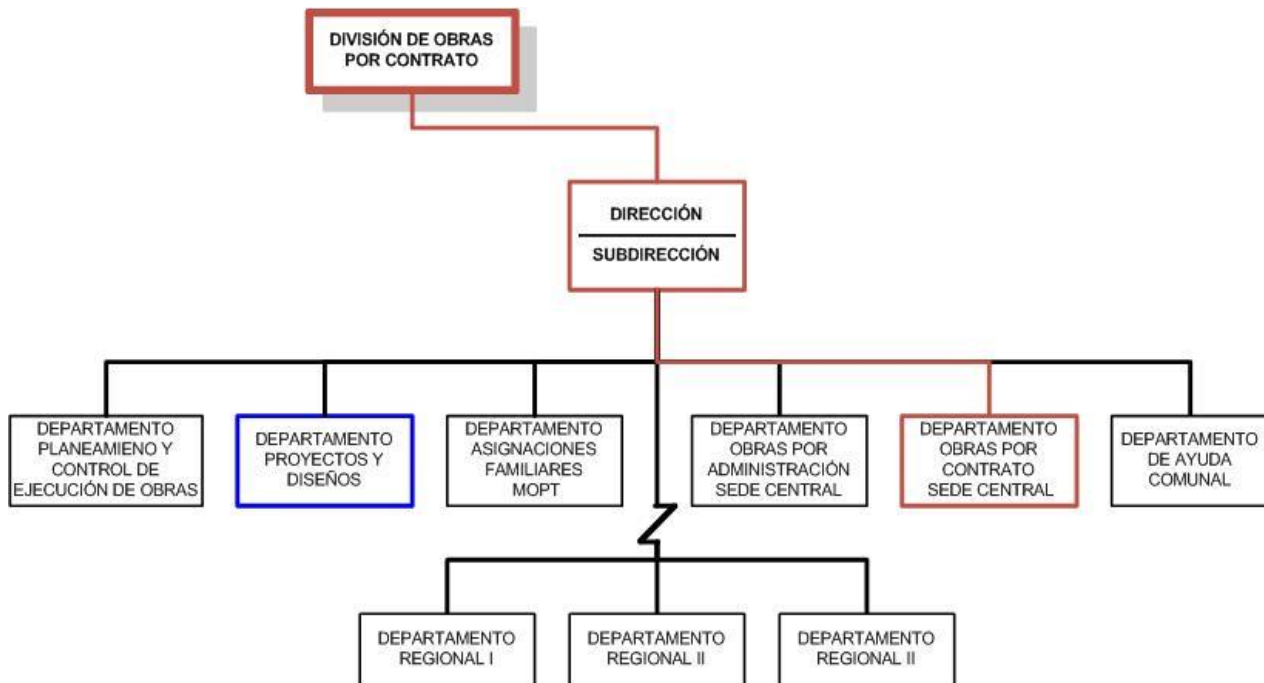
DIVISIÓN DE OBRAS POR CONTRATO

DIRECCIÓN

SUBDIRECCIÓN

DEPARTAMENTO PLANEAMIENO Y CONTROL DE EJECUCIÓN DE OBRAS

DEPARTAMENTO PROYECTOS Y DISEÑOS

DEPARTAMENTO ASIGNACIONES FAMILIARES MOPT

DEPARTAMENTO OBRAS POR ADMINISTRACIÓN SEDE CENTRAL

DEPARTAMENTO OBRAS POR CONTRATO SEDE CENTRAL

DEPARTAMENTO DE AYUDA COMUNAL

DEPARTAMENTO REGIONAL I

DEPARTAMENTO REGIONAL II

DEPARTAMENTO REGIONAL II